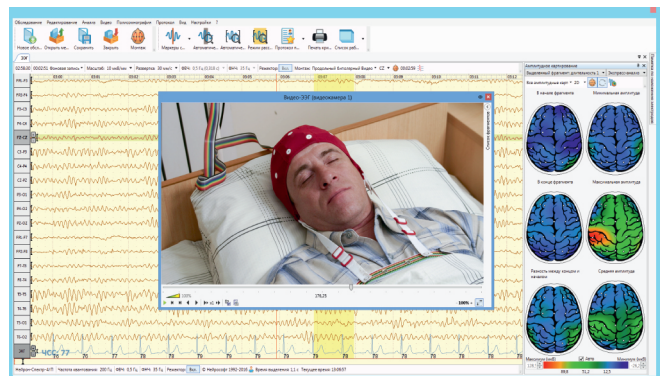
Обследование Редактирование Анализ Видео Полисомнография Протокол Вид Настройка ?

Новое обсл... Открыть же... Сохранить Закрыть Монтаж Маркеры с... Автоматич... Автоматич... Режим реги... Протокол п... Печать кри... Список раб...

ЭЭГ

Видео-ЭЭГ (видеокамера 1)

Fp1-F3
F3-C3
C3-P3
P3-O1
Fp2-F4
F4-C4
C4-P4
P4-O2
F7-T3
T3-T5
T5-O1
F8-T4
T4-T6
T6-O2

ЧСС: 77

Амплитудное картирование

В начале фрагмента
Минимальная амплитуда
В конце фрагмента
Максимальная амплитуда
Разность между концом и началом
Средняя амплитуда

Нейрон-Спектр-4/П